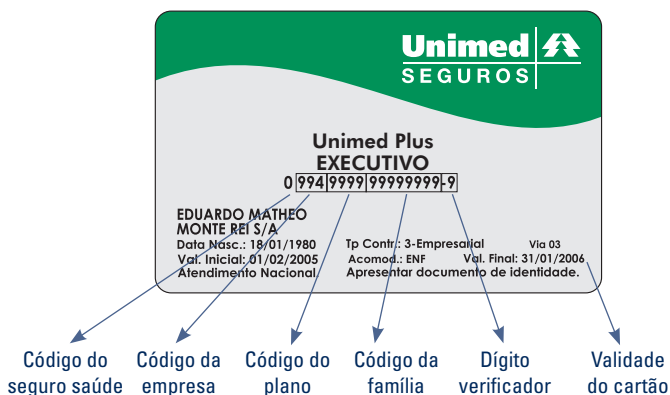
Unimed SEGUROS

Unimed Plus
EXECUTIVO
0 994 9999 99999999-9

EDUARDO MATHEO
MONTE REI S/A
Data Nasc.: 18/01/1980
Val. Inicial: 01/02/2005
Atendimento Nacional

Tp Contr.: 3-Empresarial
Via 03
Acomod.: ENF
Val. Final: 31/01/2006
Apresentar documento de identidade.

Código do seguro saúde

Código da empresa

Código do plano

Código da família

Dígito verificador

Validade do cartão